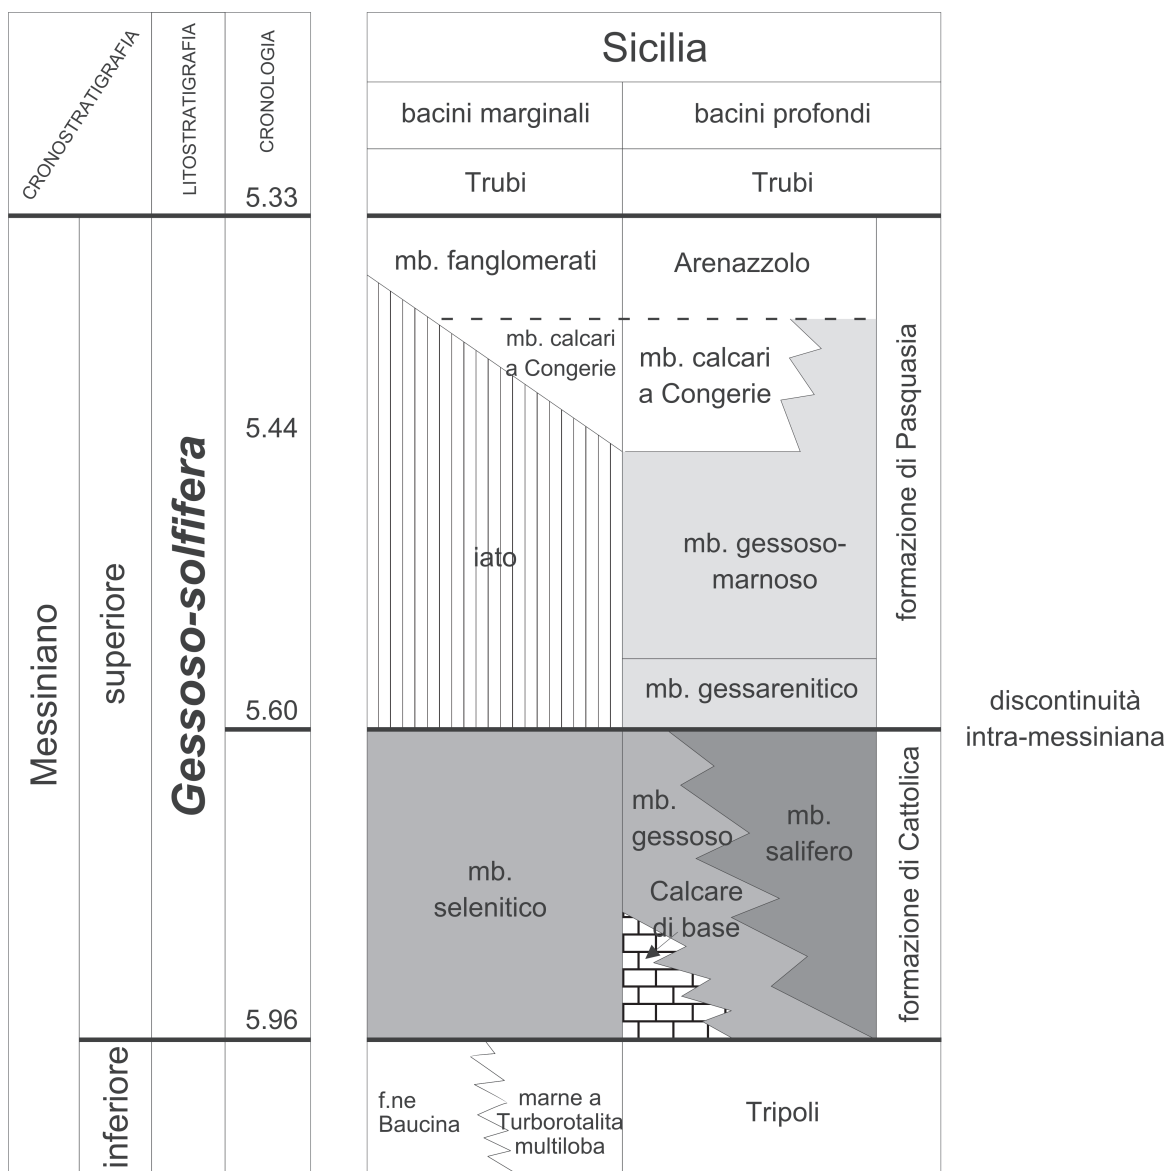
CRONOSTRATIGRAFIA

LITOSTRATIGRAFIA

CRONOLOGIA

Sicilia

bacini marginali

bacini profondi

Trubi

Trubi

5.33

mb. fanglomerati

Arenazzolo

mb. calcari a Congerie

mb. calcari a Congerie

5.44

iato

mb. gessoso-marnoso

formazione di Pasquasia

mb. gessarenitico

5.60

discontinuità intra-messiniana

Messiniano

superiore

Gessoso-solfifera

mb. selenitico

mb. gessoso

mb. salifero

Calcare di base

formazione di Cattolica

5.96

inferiore

f.ne Baucina

marne a Turborotalita multiloba

Tripoli